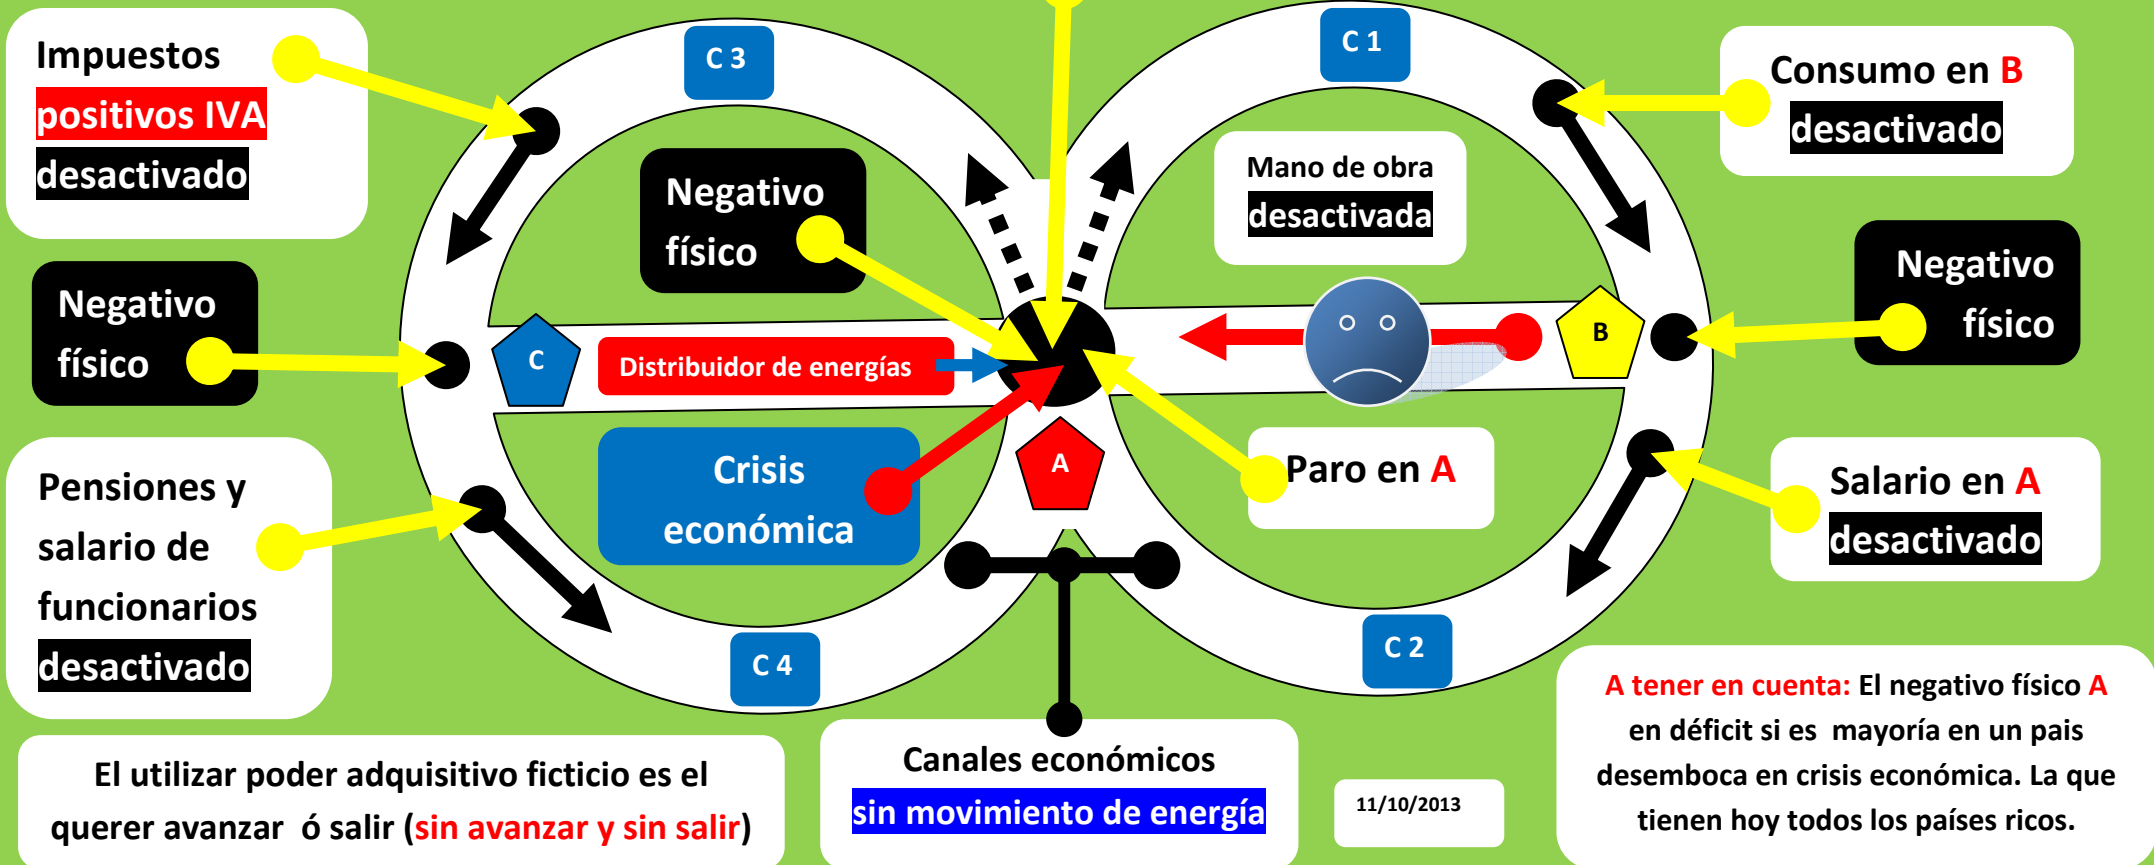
Impuestos
positivos IVA
desactivado

C 3

Negativo
físico

C 1

Consumo en B
desactivado

Mano de obra
desactivada

Negativo
físico

Negativo
físico

C

Distribuidor de energías

B

A

Crisis
económica

Paro en A

Salario en A
desactivado

Pensiones y
salario de
funcionarios
desactivado

C 4

C 2

A tener en cuenta: El negativo físico A en déficit si es mayoría en un pais desemboca en crisis económica. La que tienen hoy todos los países ricos.

El utilizar poder adquisitivo ficticio es el querer avanzar ó salir (sin avanzar y sin salir)

Canales económicos
sin movimiento de energía

11/10/2013